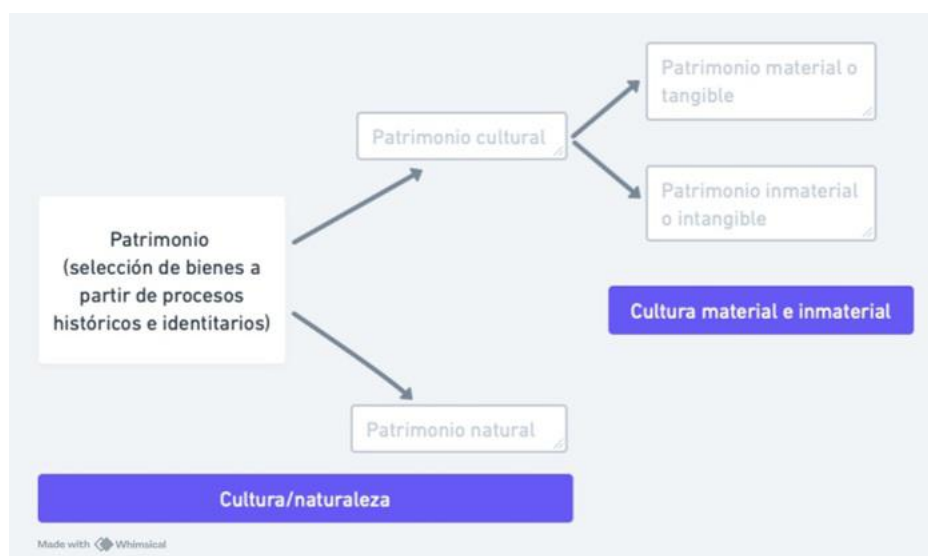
Patrimonio (selección de bienes a partir de procesos históricos e identitarios)

Patrimonio cultural

Patrimonio material o tangible

Patrimonio inmaterial o intangible

Cultura material e inmaterial

Patrimonio natural

Cultura/naturaleza

Made with Whimsical